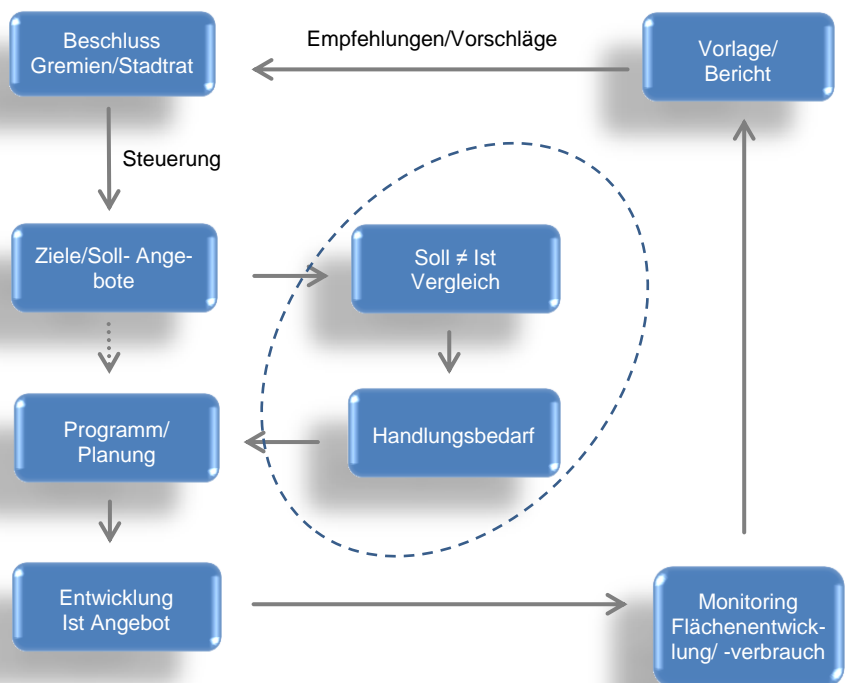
Beschluss Gremien/Stadtrat

Empfehlungen/Vorschläge

Vorlage/ Bericht

Steuerung

Ziele/Soll- Angebote

Soll ≠ Ist Vergleich

Programm/ Planung

Handlungsbedarf

Entwicklung Ist Angebot

Monitoring Flächenentwicklung/ -verbrauch